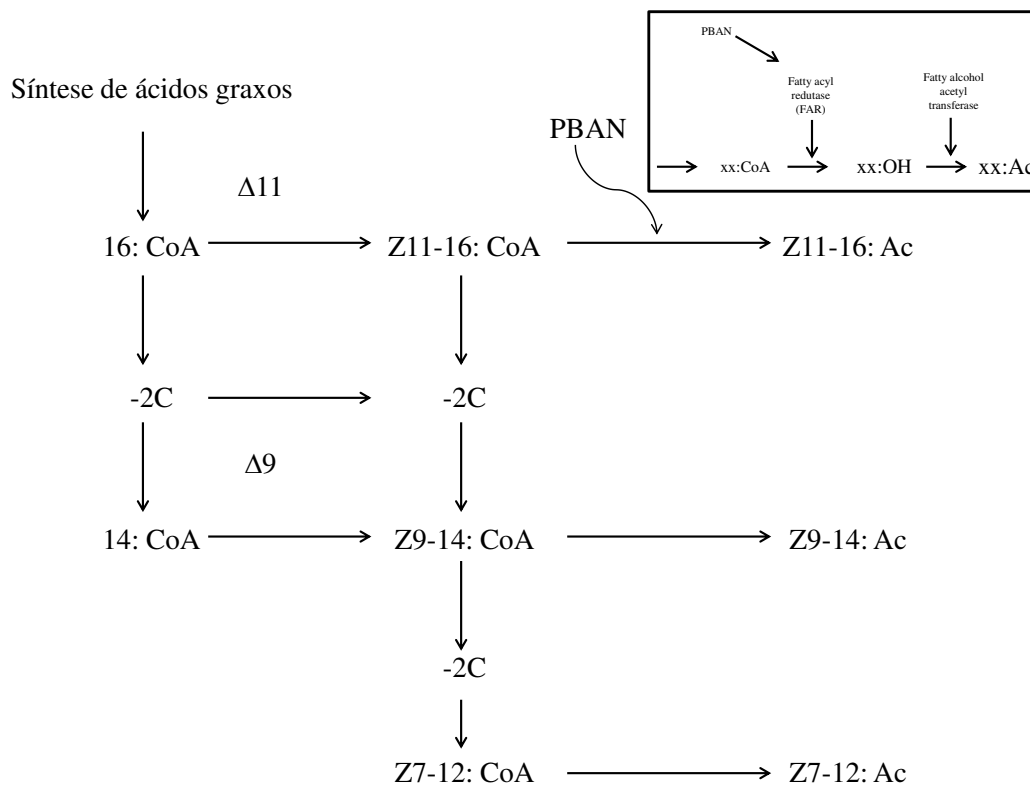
PBAN

Fatty acyl redutase (FAR)

Fatty alcohol acetyl transferase

xx:CoA

xx:OH

xx:Ac

Síntese de ácidos graxos

PBAN

Δ11

16: CoA

Z11-16: CoA

Z11-16: Ac

-2C

-2C

Δ9

14: CoA

Z9-14: CoA

Z9-14: Ac

-2C

Z7-12: CoA

Z7-12: Ac